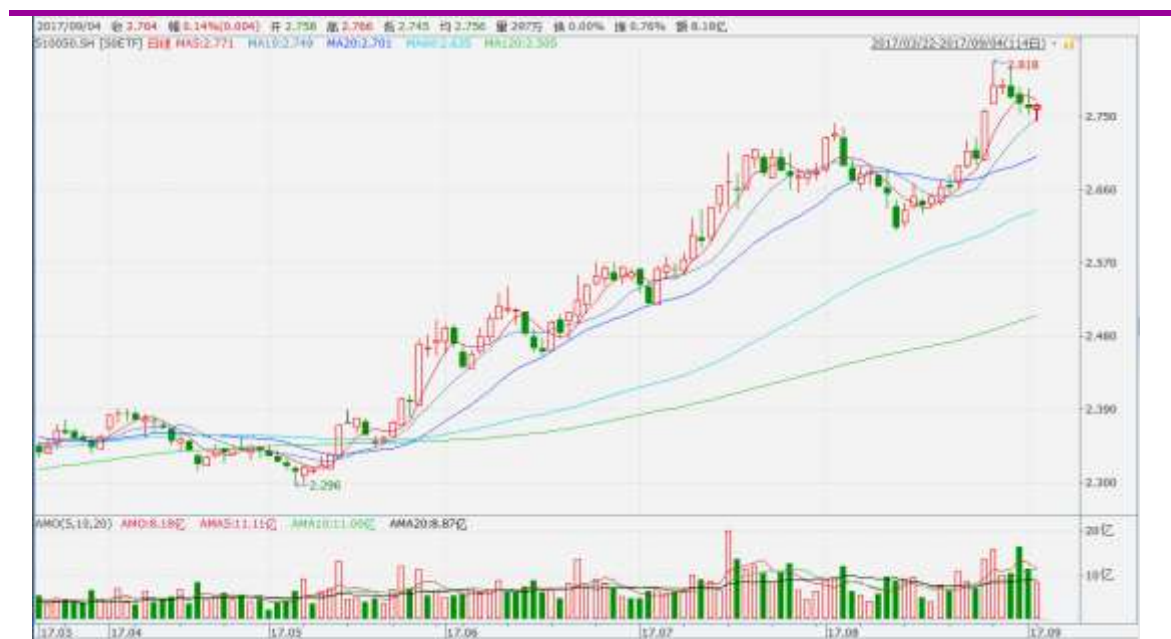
2017/09/04 收 2.764 幅 0.14%(0.004) 开 2.758 高 2.766 低 2.745 均 2.756 量 297万 换 0.00% 振 0.76% 额 8.18亿

510050.SH [50ETF] 日线 MA5:2.771 MA10:2.749 MA20:2.701 MA60:2.635 MA120:2.505

2017/03/22-2017/09/04(114日)

2.818

2.750

2.660

2.570

2.480

2.390

2.300

2.296

AMO(5,10,20) AMO:8.18亿 AMA5:11.11亿 AMA10:11.00亿 AMA20:8.87亿

20亿

10亿

17.03 17.04 17.05 17.06 17.07 17.08 17.09